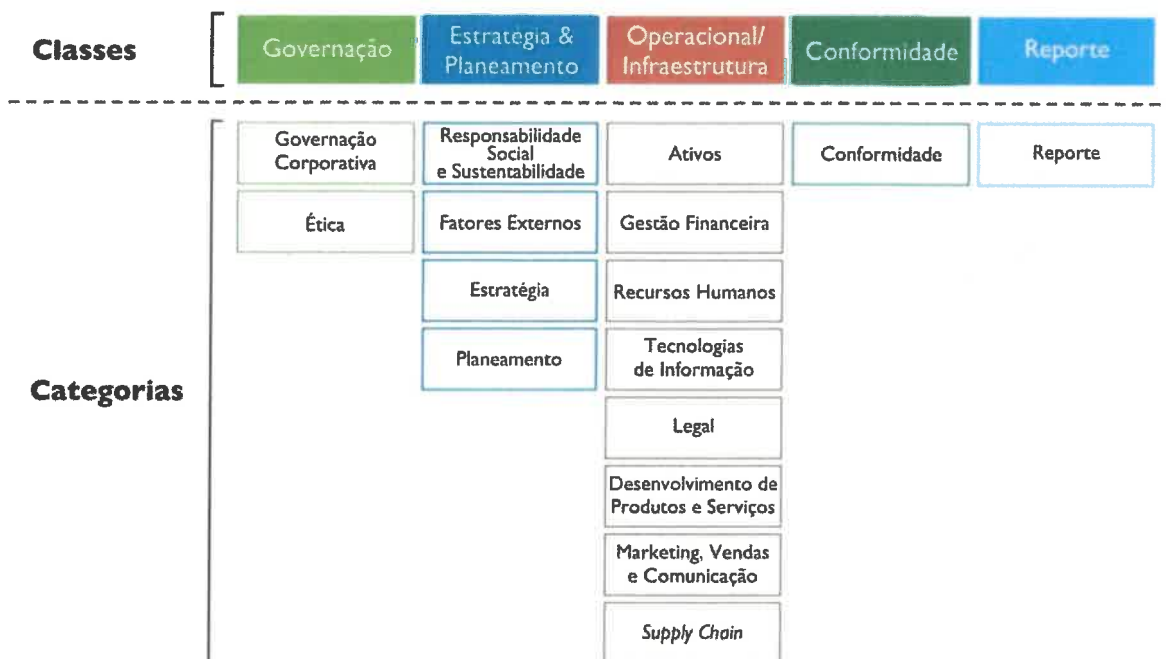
Classes

Governação

Estratégia & Planeamento

Operacional/ Infraestrutura

Conformidade

Reporte

Categorias

Governação Corporativa

Ética

Responsabilidade Social e Sustentabilidade

Fatores Externos

Estratégia

Planeamento

Ativos

Gestão Financeira

Recursos Humanos

Tecnologias de Informação

Legal

Desenvolvimento de Produtos e Serviços

Marketing, Vendas e Comunicação

Supply Chain

Conformidade

Reporte